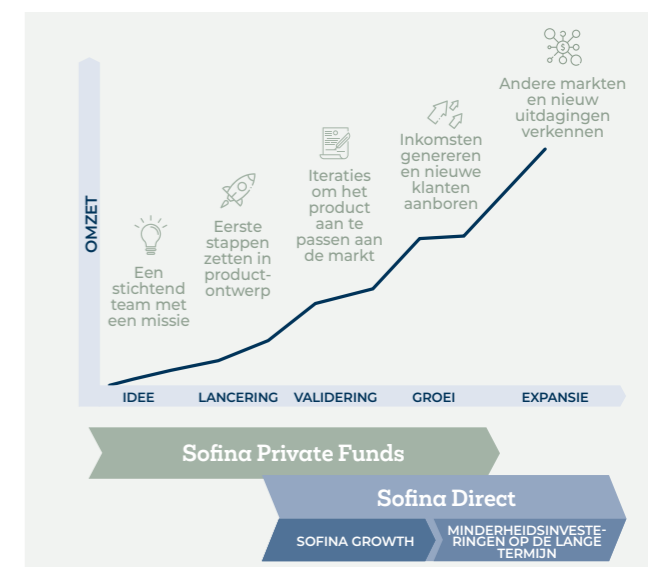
OMZET

Een stichtend team met een missie

Eerste stappen zetten in productontwerp

Iteraties om het product aan te passen aan de markt

Inkomsten genereren en nieuwe klanten aanboren

Andere markten en nieuw uitdagingen verkennen

IDEE LANCERING VALIDERING GROEI EXPANSIE

Sofina Private Funds

Sofina Direct

SOFINA GROWTH

MINDERHEIDSINVESTERINGEN OP DE LANGE TERMIJN